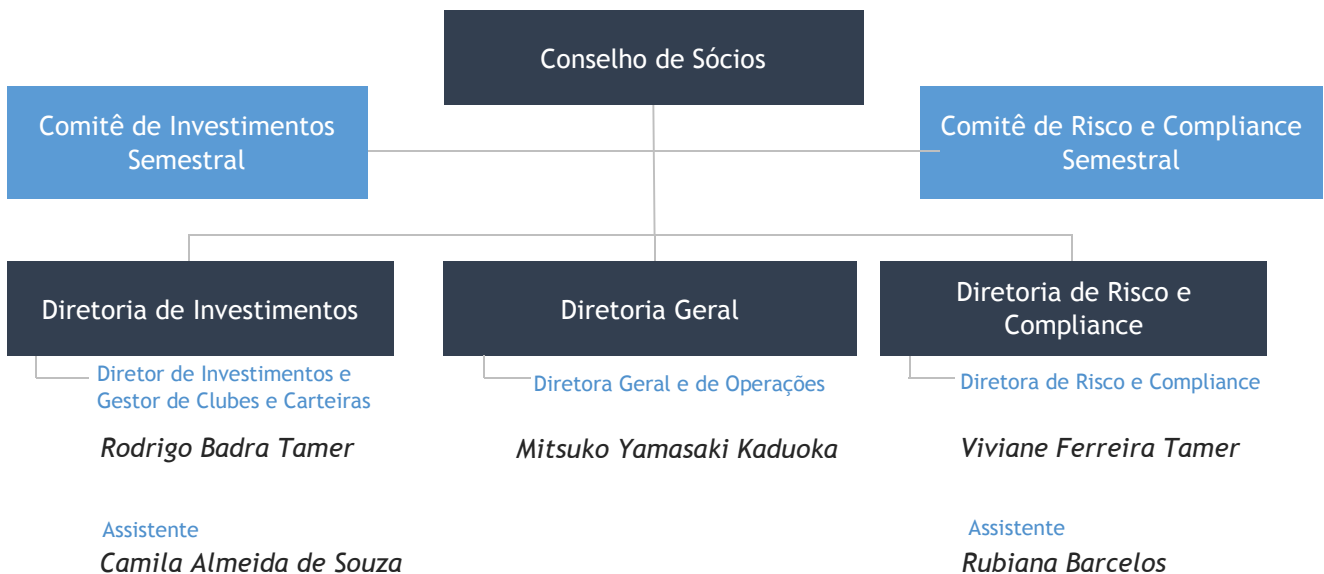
Conselho de Sócios

Comitê de Investimentos Semestral

Comitê de Risco e Compliance Semestral

Diretoria de Investimentos

Diretor de Investimentos e Gestor de Clubes e Carteiras

Rodrigo Badra Tamer

Assistente

Camila Almeida de Souza

Diretoria Geral

Diretora Geral e de Operações

Mitsuko Yamasaki Kaduoka

Diretoria de Risco e Compliance

Diretora de Risco e Compliance

Viviane Ferreira Tamer

Assistente

Rubiana Barcelos